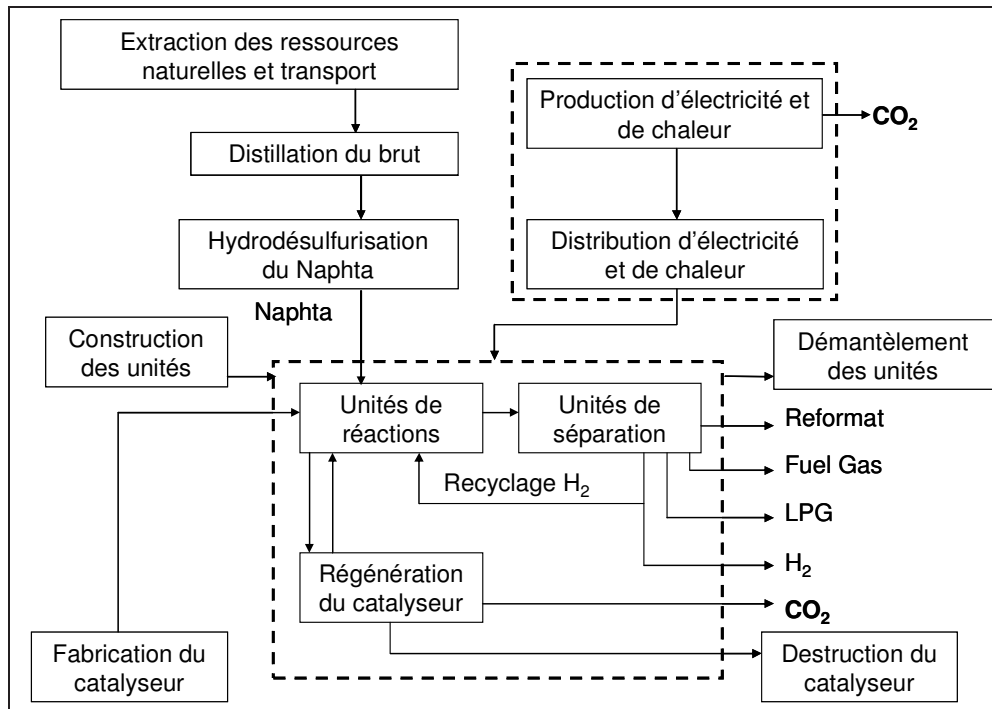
Extraction des ressources naturelles et transport

Distillation du brut

Hydrodésulfurisation du Naphta

Naphta

Production d'électricité et de chaleur

$CO_2$

Distribution d'électricité et de chaleur

Construction des unités

Démantèlement des unités

Unités de réactions

Unités de séparation

Reformat

Fuel Gas

Recyclage $H_2$

LPG

$H_2$

Régénération du catalyseur

$CO_2$

Fabrication du catalyseur

Destruction du catalyseur